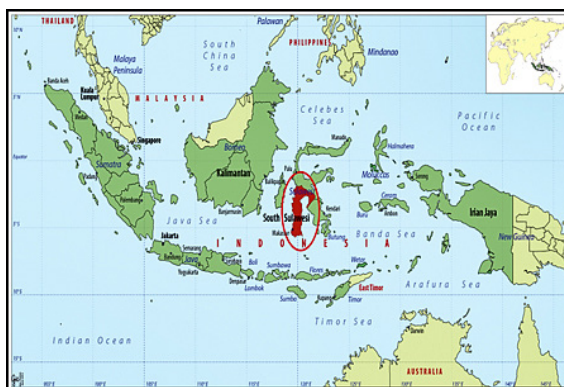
THAILAND
Palawan
PHILIPPINES
Mindanao
South China Sea
Malaya Peninsula
Banda Aceh
Kuala Lumpur
MALAYSIA
Celebes Sea
Pacific Ocean
Singapore
Borneo
Manado
Halmahera
Sumatra
Kalimantan
Palu
Moluccas
Padang
Palembang
Balikpapan
Sulawesi
Ceram
Banjarmasin
Kendari
Buru
Ambon
Irian Jaya
Java Sea
South Sulawesi
Jakarta
Semarang
Makasar
Banda Sea
New Guinea
I N D O N E S I A
Bandung
Java
Surabaya
Yogyakarta
Bali
Denpasar
Lombok
Sumbawa
Flores
Wetar
Sumba
Kupang
Timor
East Timor
Arafura Sea
Timor Sea
Indian Ocean
AUSTRALIA
Equator